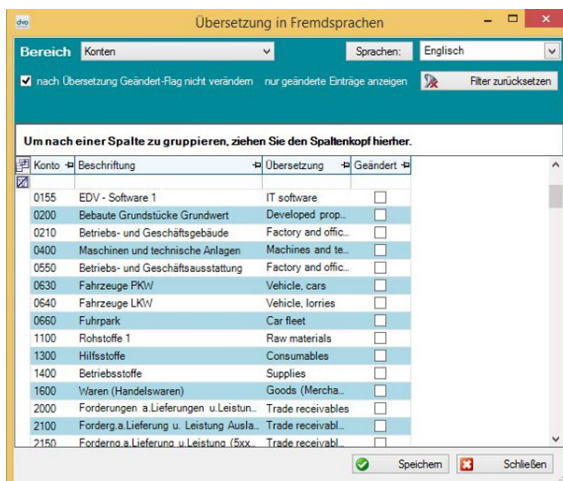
dvo Übersetzung in Fremdsprachen

Bereich Konten Sprachen: Englisch

nach Übersetzung Geändert-Flag nicht verändern nur geänderte Einträge anzeigen Filter zurücksetzen

Um nach einer Spalte zu gruppieren, ziehen Sie den Spaltenkopf hierher.

| Konto | Beschriftung | Übersetzung | Geändert |
|---|---|---|---|
| 0155 | EDV - Software 1 | IT software | |
| 0200 | Bebaute Grundstücke Grundwert | Developed prop... | |
| 0210 | Betriebs- und Geschäftsgebäude | Factory and offic... | |
| 0400 | Maschinen und technische Anlagen | Machines and te... | |
| 0550 | Betriebs- und Geschäftsausstattung | Factory and offic... | |
| 0630 | Fahrzeuge PKW | Vehicle, cars | |
| 0640 | Fahrzeuge LKW | Vehicle, lorries | |
| 0660 | Fuhrpark | Car fleet | |
| 1100 | Rohstoffe 1 | Raw materials | |
| 1300 | Hilfsstoffe | Consumables | |
| 1400 | Betriebsstoffe | Supplies | |
| 1600 | Waren (Handelswaren) | Goods (Mercha... | |
| 2000 | Forderungen a.Lieferungen u.Leistun... | Trade receivables | |
| 2100 | Forderg.a.Lieferung u. Leistung Ausla... | Trade receivabl... | |
| 2150 | Forderg.a.Lieferung u.Leistung (5xx... | Trade receivabl... | |

Speichern Schließen